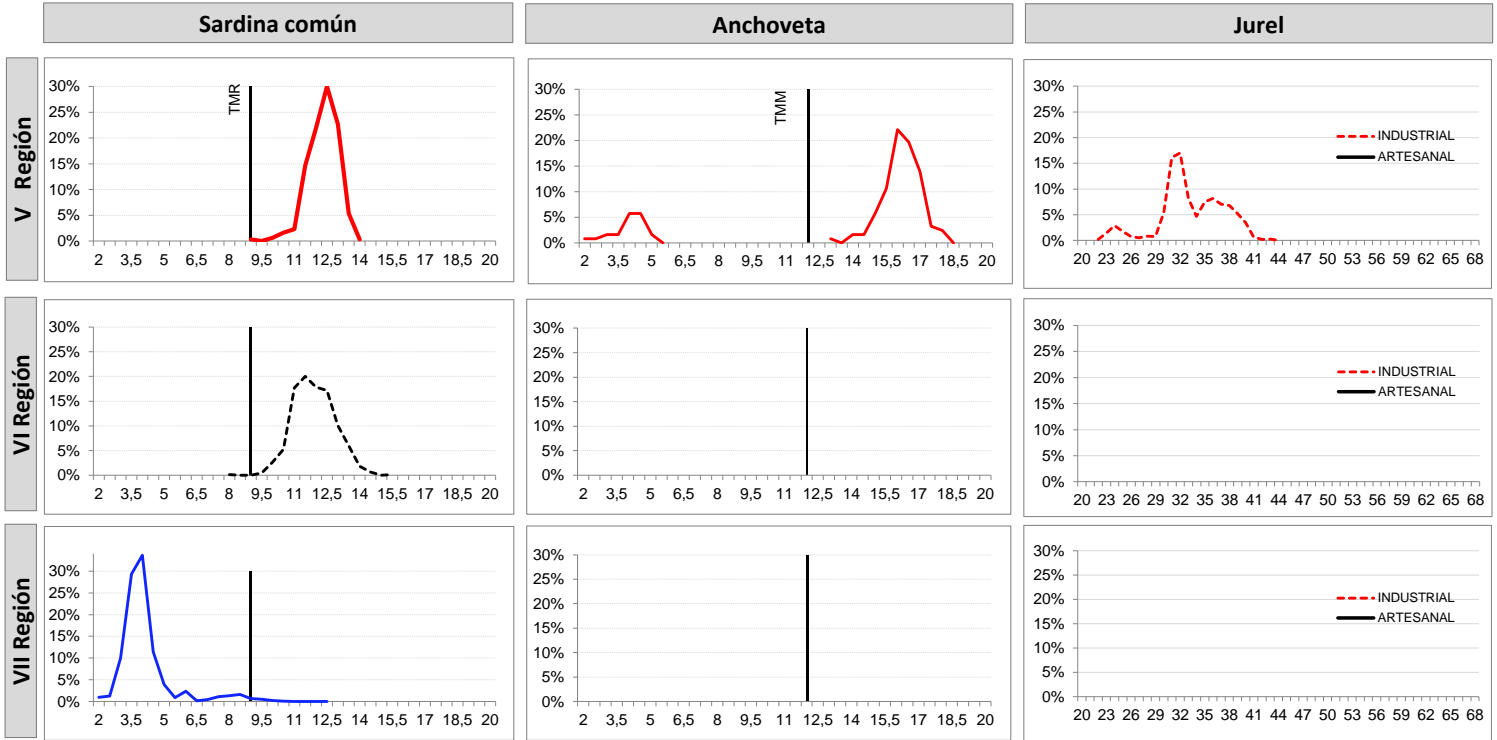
Sardina común

Anchoveta

Jurel

V Región

TMR

30%
25%
20%
15%
10%
5%
0%

2 3,5 5 6,5 8 9,5 11 12,5 14 15,5 17 18,5 20

TMM

30%
25%
20%
15%
10%
5%
0%

2 3,5 5 6,5 8 9,5 11 12,5 14 15,5 17 18,5 20

30%
25%
20%
15%
10%
5%
0%

INDUSTRIAL
ARTESANAL

20 23 26 29 32 35 38 41 44 47 50 53 56 59 62 65 68

VI Región

30%
25%
20%
15%
10%
5%
0%

2 3,5 5 6,5 8 9,5 11 12,5 14 15,5 17 18,5 20

30%
25%
20%
15%
10%
5%
0%

2 3,5 5 6,5 8 9,5 11 12,5 14 15,5 17 18,5 20

30%
25%
20%
15%
10%
5%
0%

INDUSTRIAL
ARTESANAL

20 23 26 29 32 35 38 41 44 47 50 53 56 59 62 65 68

VII Región

30%
25%
20%
15%
10%
5%
0%

2 3,5 5 6,5 8 9,5 11 12,5 14 15,5 17 18,5 20

30%
25%
20%
15%
10%
5%
0%

2 3,5 5 6,5 8 9,5 11 12,5 14 15,5 17 18,5 20

30%
25%
20%
15%
10%
5%
0%

INDUSTRIAL
ARTESANAL

20 23 26 29 32 35 38 41 44 47 50 53 56 59 62 65 68